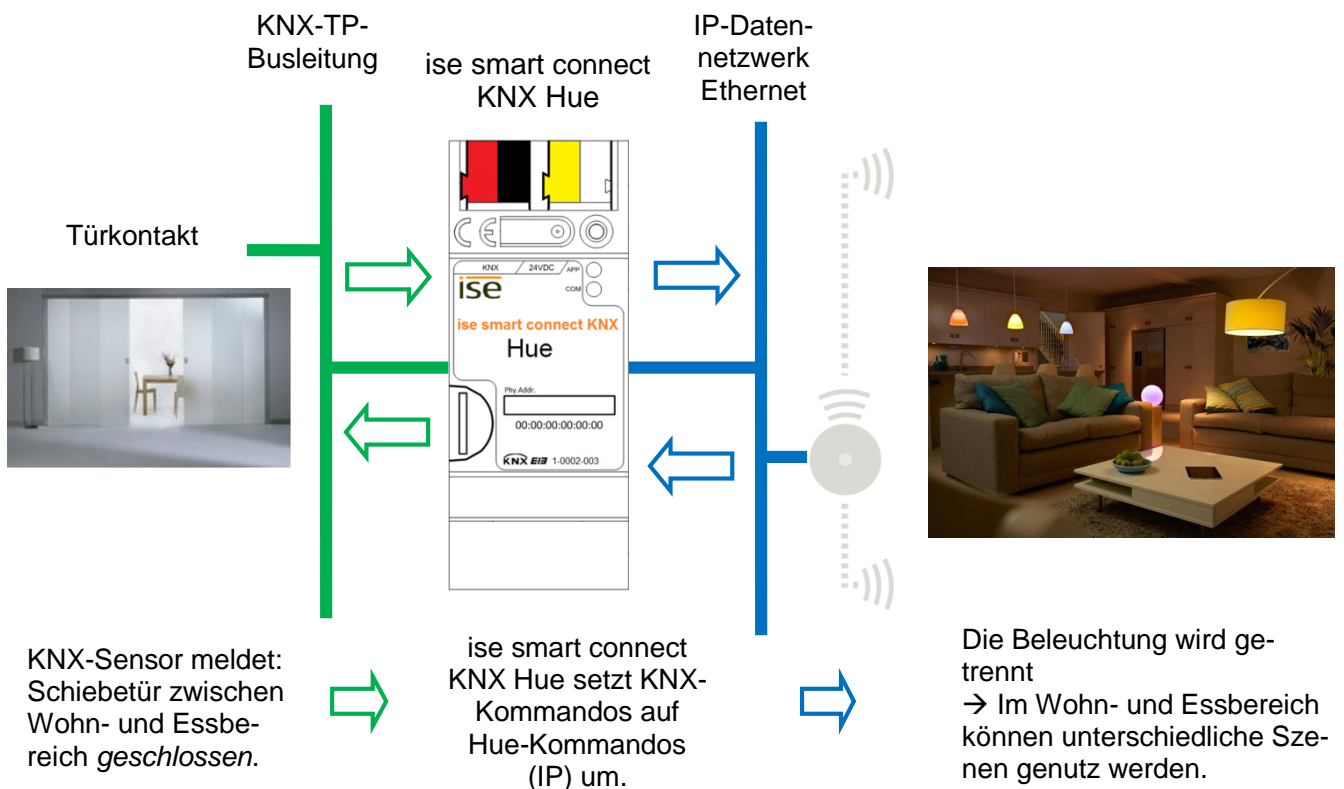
KNX-TP-Busleitung

ise smart connect KNX Hue

IP-Datennetzwerk Ethernet

Türkontakt

KNX 24VDC APP COM

ise

ise smart connect KNX
Hue

Phy.Addr.

00:00:00:00:00:00

KNX EIB 1-0002-003

KNX-Sensor meldet: Schiebetür zwischen Wohn- und Essbereich *geschlossen*.

ise smart connect KNX Hue setzt KNX-Kommandos auf Hue-Kommandos (IP) um.

Die Beleuchtung wird getrennt
→ Im Wohn- und Essbereich können unterschiedliche Szenen genutz werden.